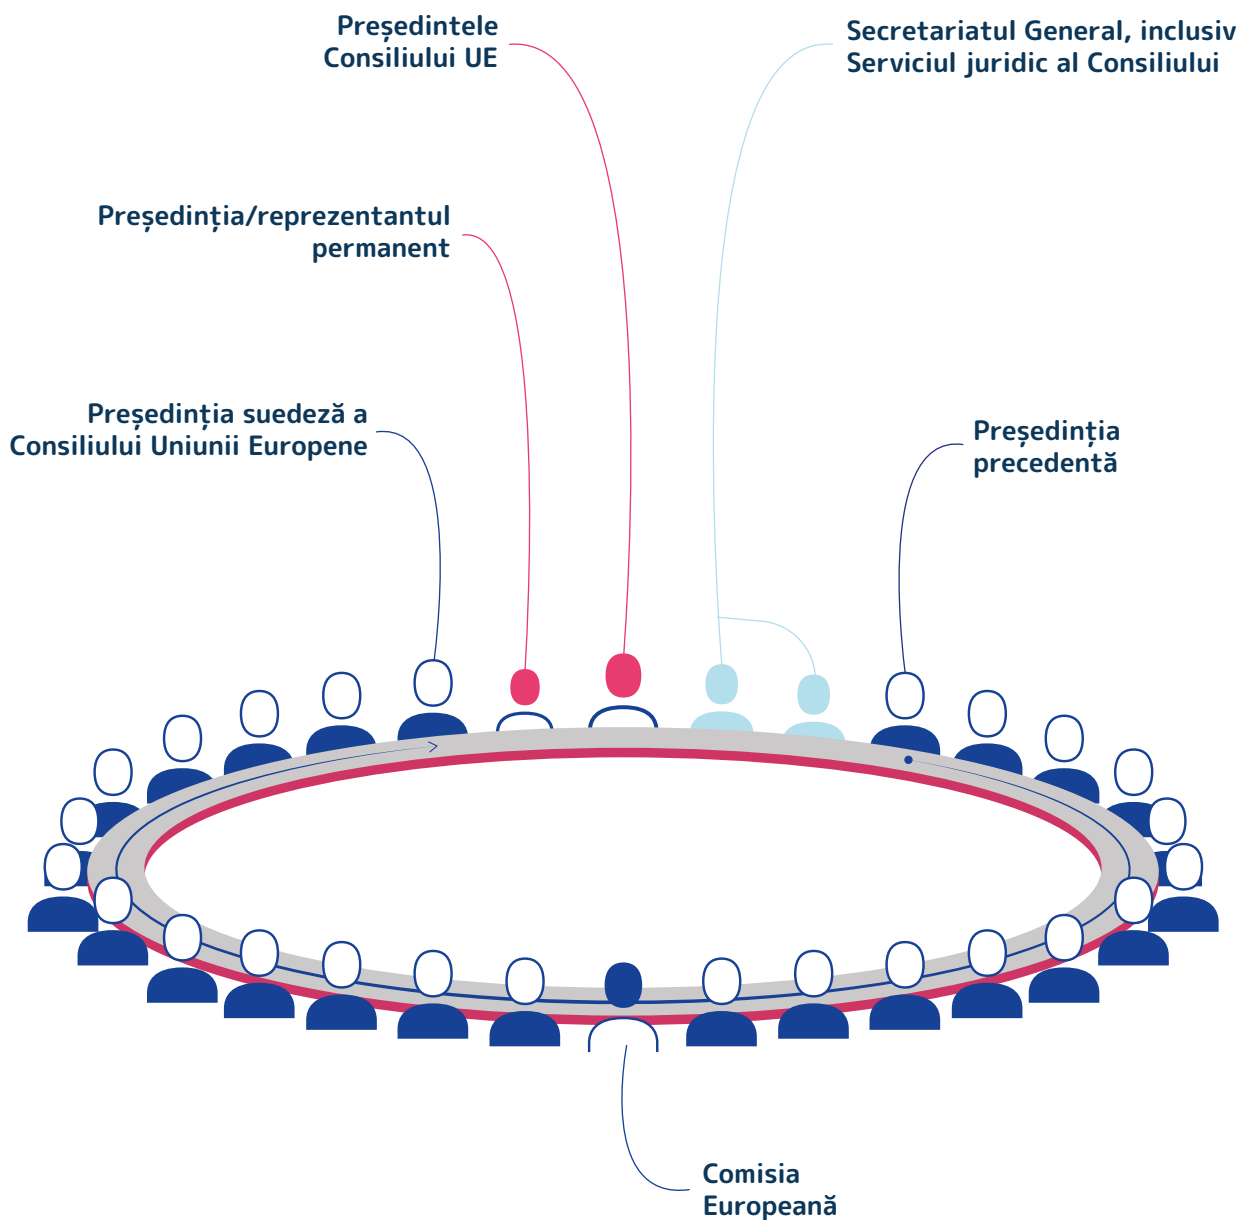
Președintele Consiliului UE

Secretariatul General, inclusiv Serviciul juridic al Consiliului

Președinția/reprezentantul permanent

Președinția suedeză a Consiliului Uniunii Europene

Președinția precedentă

Comisia Europeană